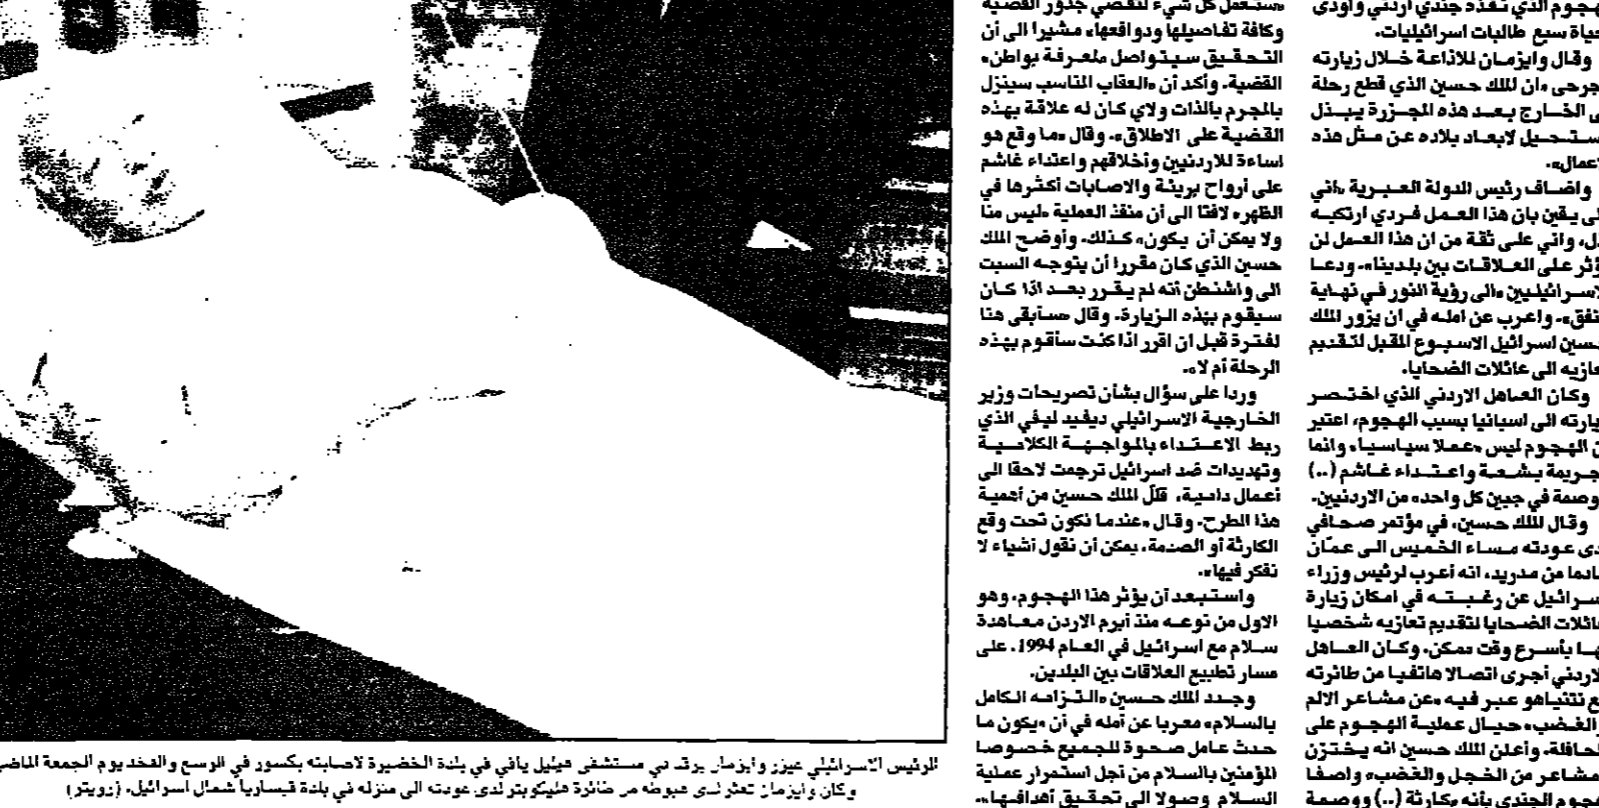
«ستعمل كل شيء لتقصي جذور القضية وكافة تفاصيلها ودوافعها» مشيرا الى أن التحقيق سيتواصل لمعرفة بواطن» القضية. وأكد أن «العقاب المناسب سينزل بالمجرم بالذات ولاي كان له علاقة بهذه القضية على الاطلاق». وقال «ما وقع هو اساءة للاردنيين واخلاقهم واعتداء غاشم على أرواح بريئة والاصابات أكثرها في الظهر» لافتا الى أن منفذ العملية «ليس منا ولا يمكن أن يكون» كذلك. وأوضح الملك حسين الذي كان مقررا أن يتوجه السبت الى واشنطن انه لم يقرر بعد اذا كان سيقوم بهذه الزيارة. وقال «سابقى هنا لفترة قبل ان اقرر اذا كنت ساقوم بهذه الرحلة أم لا».

وردا على سؤال بشأن تصريحات وزير الخارجية الاسرائيلي ديفيد ليفي الذي ربط الاعتداء بالمواجهة الكلامية وتهديدات ضد اسرائيل ترجمت لاحقا الى أعمال دامية، قلّل الملك حسين من أهمية هذا الطرح. وقال «عندما نكون تحت وقع الكارثة أو الصدمة، يمكن أن نقول أشياء لا نفكر فيها».

واستبعد أن يؤثر هذا الهجوم، وهو الاول من نوعه منذ أبرم الاردن معاهدة سلام مع اسرائيل في العام 1994، على مسار تطبيع العلاقات بين البلدين.

وجدد الملك حسين «التزامه الكامل بالسلام» معربا عن أمله في أن «يكون ما حدث عامل صحوة للجميع خصوصا المؤمنين بالسلام من أجل استمرار عملية السلام وصولا الى تحقيق أهدافها».

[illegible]هجوم الذي نفذه جندي اردني وأودى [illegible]حياة سبع طالبات اسرائيليات.

وقال وايزمان للاذاعة خلال زيارته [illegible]جرحى «ان الملك حسين الذي قطع رحلة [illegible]ى الخارج بعد هذه المجزرة يبذل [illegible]ستحيل لابعاد بلاده عن مثل هذه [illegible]عمال».

واضاف رئيس الدولة العبرية «اني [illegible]ى يقين بان هذا العمل فردي ارتكبه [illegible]ل، واني على ثقة من ان هذا العمل لن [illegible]ؤثر على العلاقات بين بلدينا». ودعا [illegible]لاسرائيليين «الى رؤية النور في نهاية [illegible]نفق». واعرب عن امله في ان يزور الملك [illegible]حسين اسرائيل الاسبوع المقبل لتقديم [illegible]عازيه الى عائلات الضحايا.

وكان العاهل الاردني الذي اختصر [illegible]يارته الى اسبانيا بسبب الهجوم، اعتبر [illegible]ن الهجوم ليس «عملا سياسيا، وانما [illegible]جريمة بشعة واعتداء غاشم (..) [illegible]وصمة في جبين كل واحد من الاردنيين.

وقال الملك حسين، في مؤتمر صحافي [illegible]دى عودته مساء الخميس الى عمّان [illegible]ادما من مدريد، انه أعرب لرئيس وزراء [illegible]سرائيل عن رغبته في امكان زيارة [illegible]ائلات الضحايا لتقديم تعازيه شخصيا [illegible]ها بأسرع وقت ممكن. وكان العاهل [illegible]لاردني أجرى اتصالا هاتفيا من طائرته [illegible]ع نتنياهو عبر فيه «عن مشاعر الالم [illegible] الغضب» حيال عملية الهجوم على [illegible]لحافلة. وأعلن الملك حسين انه يختزن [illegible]مشاعر من الخجل والغضب» واصفا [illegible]هجوم الجندي بأنه «كارثة (..) ووصمة

الرئيس الاسرائيلي عيزر وايزمان يرقد في مستشفى هيليل يافي في بلدة الخضيرة لاصابته بكسور في الوسع والفخذ يوم الجمعة الماضي وكان وايزمان تعثر لدى هبوطه من طائرة هليكوبتر لدى عودته الى منزله في بلدة قيساريا شمال اسرائيل. (رويتر)